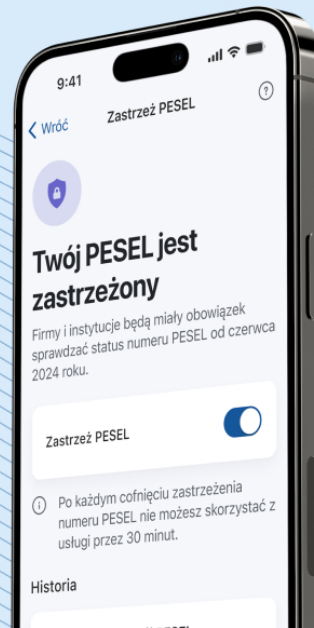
9:41

Wróć

Zastrzeż PESEL

?

Twój PESEL jest zastrzeżony

Firmy i instytucje będą miały obowiązek sprawdzać status numeru PESEL od czerwca 2024 roku.

Zastrzeż PESEL

Po każdym cofnięciu zastrzeżenia numeru PESEL nie możesz skorzystać z usługi przez 30 minut.

Historia

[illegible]